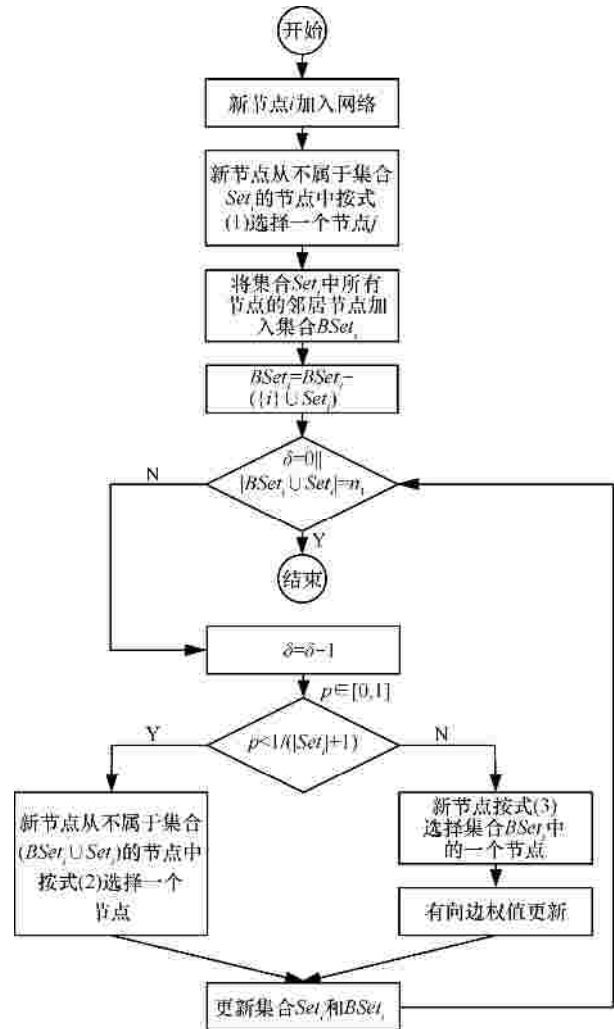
开始

新节点$i$加入网络

新节点从不属于集合$Set_i$的节点中按式(1)选择一个节点$j$

将集合$Set_i$中所有节点的邻居节点加入集合$BSet_i$

$BSet_i=BSet_i-(\{i\}\cup Set_i)$

$\delta=0||$ $|BSet_i\cup Set_i|=n_1$

N

Y

结束

$\delta=\delta-1$

$p\in[0,1]$

$p<1/(|Set_i|+1)$

Y

N

新节点从不属于集合$(BSet_i\cup Set_i)$的节点中按式(2)选择一个节点

新节点按式(3)选择集合$BSet_i$中的一个节点

有向边权值更新

更新集合$Set_i$和$BSet_i$